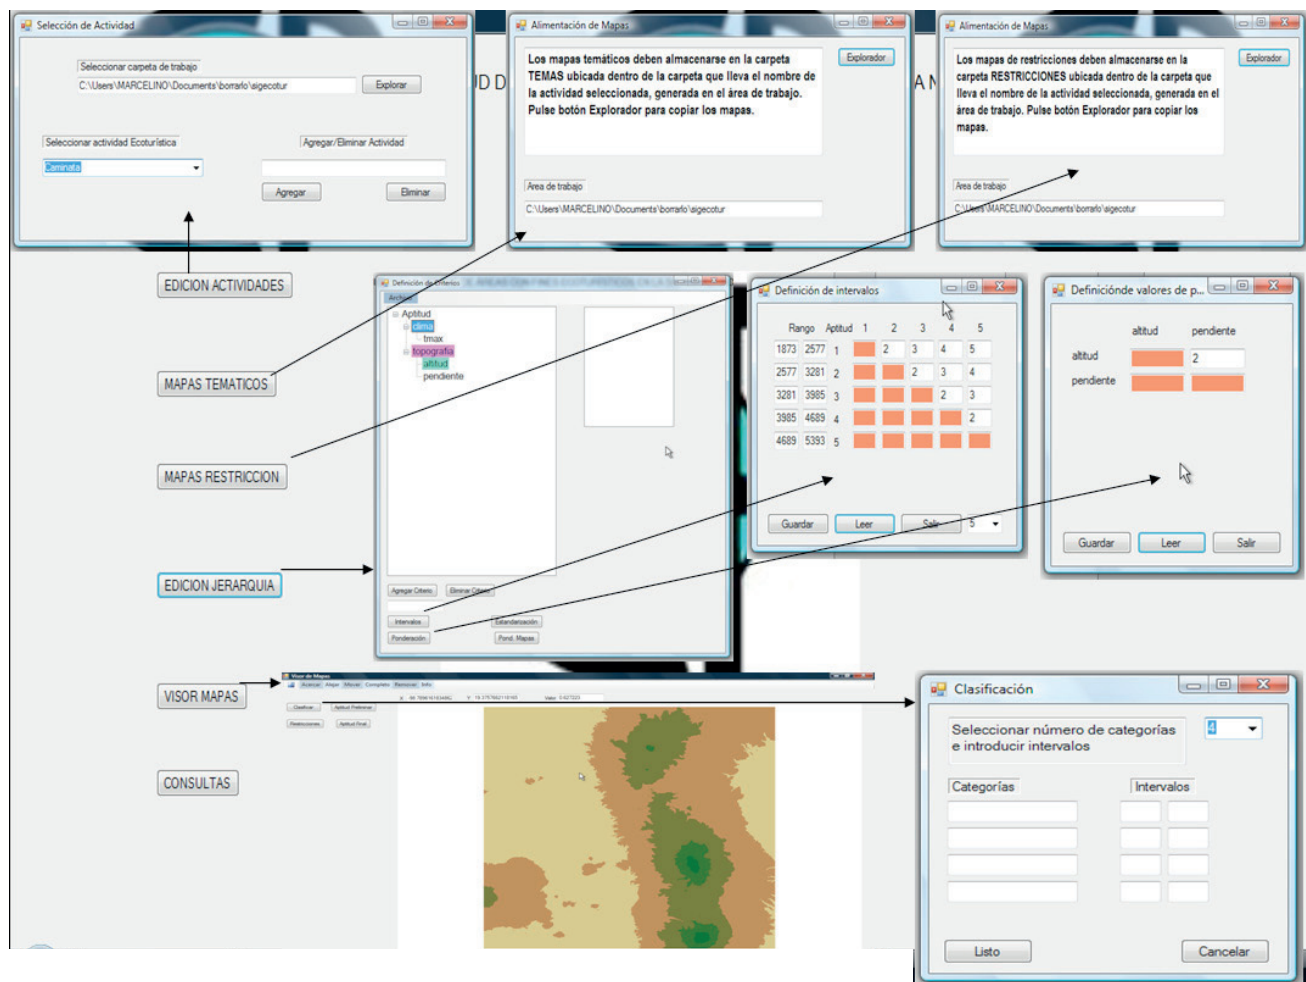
Selección de Actividad

Seleccionar carpeta de trabajo

C:\Users\MARCELINO\Documents\borrafo\sigecotur

Explorar

Seleccionar actividad Ecoturística

Caminata

Agregar/Eliminar Actividad

Agregar

Eliminar

Alimentación de Mapas

Los mapas temáticos deben almacenarse en la carpeta TEMAS ubicada dentro de la carpeta que lleva el nombre de la actividad seleccionada, generada en el área de trabajo. Pulse botón Explorador para copiar los mapas.

Explorador

Area de trabajo

C:\Users\MARCELINO\Documents\borrafo\sigecotur

Alimentación de Mapas

Los mapas de restricciones deben almacenarse en la carpeta RESTRICCIONES ubicada dentro de la carpeta que lleva el nombre de la actividad seleccionada, generada en el área de trabajo. Pulse botón Explorador para copiar los mapas.

Explorador

Area de trabajo

C:\Users\MARCELINO\Documents\borrafo\sigecotur

EDICION ACTIVIDADES

MAPAS TEMATICOS

MAPAS RESTRICCION

EDICION JERARQUIA

VISOR MAPAS

CONSULTAS

Definición de Criterios

Archivo

Aptitud
clima
tmax
topografia
altitud
pendiente

Agregar Criterio

Eliminar Criterio

Intervalos

Estandarización

Ponderación

Pond. Mapas

Definición de intervalos

| Rango | | Aptitud | 1 | 2 | 3 | 4 | 5 |
|---|---|---|---|---|---|---|---|
| 1873 | 2577 | 1 | | 2 | 3 | 4 | 5 |
| 2577 | 3281 | 2 | | | 2 | 3 | 4 |
| 3281 | 3985 | 3 | | | | 2 | 3 |
| 3985 | 4689 | 4 | | | | | 2 |
| 4689 | 5393 | 5 | | | | | |

Guardar

Leer

Salir

5

Definicíonde valores de p...

| | altitud | pendiente |
|---|---|---|
| altitud | | 2 |
| pendiente | | |

Guardar

Leer

Salir

Visor de Mapas

Acercar Alejar Mover Completo Remover Info

Clasificar

Aptitud Preliminar

Restricciones

Aptitud Final

Clasificación

Seleccionar número de categorías e introducir intervalos

4

Categorías

Intervalos

Listo

Cancelar